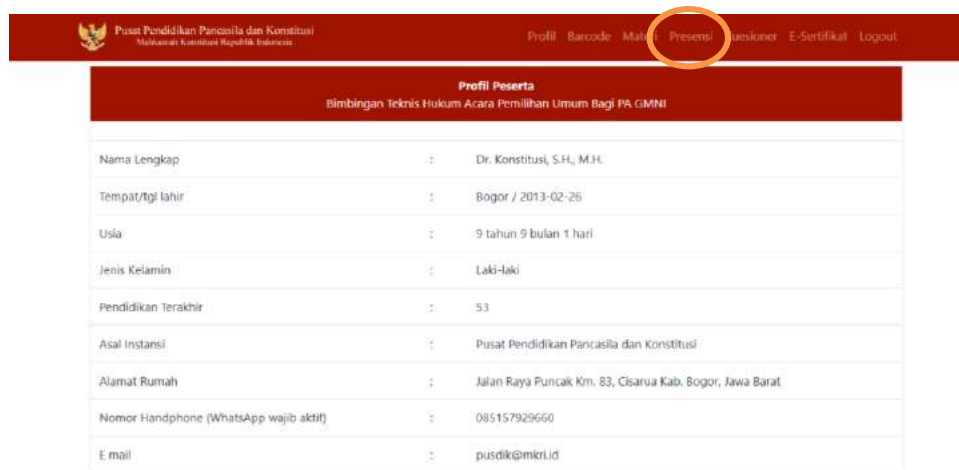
Pusat Pendidikan Pancasila dan Konstitusi
Mahkamah Konstitusi Republik Indonesia

Profil Barcode Materi Presensi Kuesioner E-Sertifikat Logout

Profil Peserta
Bimbingan Teknis Hukum Acara Pemilihan Umum Bagi PA GMNI

| | | |
|---|---|---|
| Nama Lengkap | : | Dr. Konstitusi, S.H., M.H. |
| Tempat/tgl lahir | : | Bogor / 2013-02-26 |
| Usia | : | 9 tahun 9 bulan 1 hari |
| Jenis Kelamin | : | Laki-laki |
| Pendidikan Terakhir | : | S3 |
| Asal Instansi | : | Pusat Pendidikan Pancasila dan Konstitusi |
| Alamat Rumah | : | Jalan Raya Puncak Km. 83, Cisarua Kab. Bogor, Jawa Barat |
| Nomor Handphone (WhatsApp wajib aktif) | : | 085157929660 |
| E mail | : | pusdik@mkri.id |